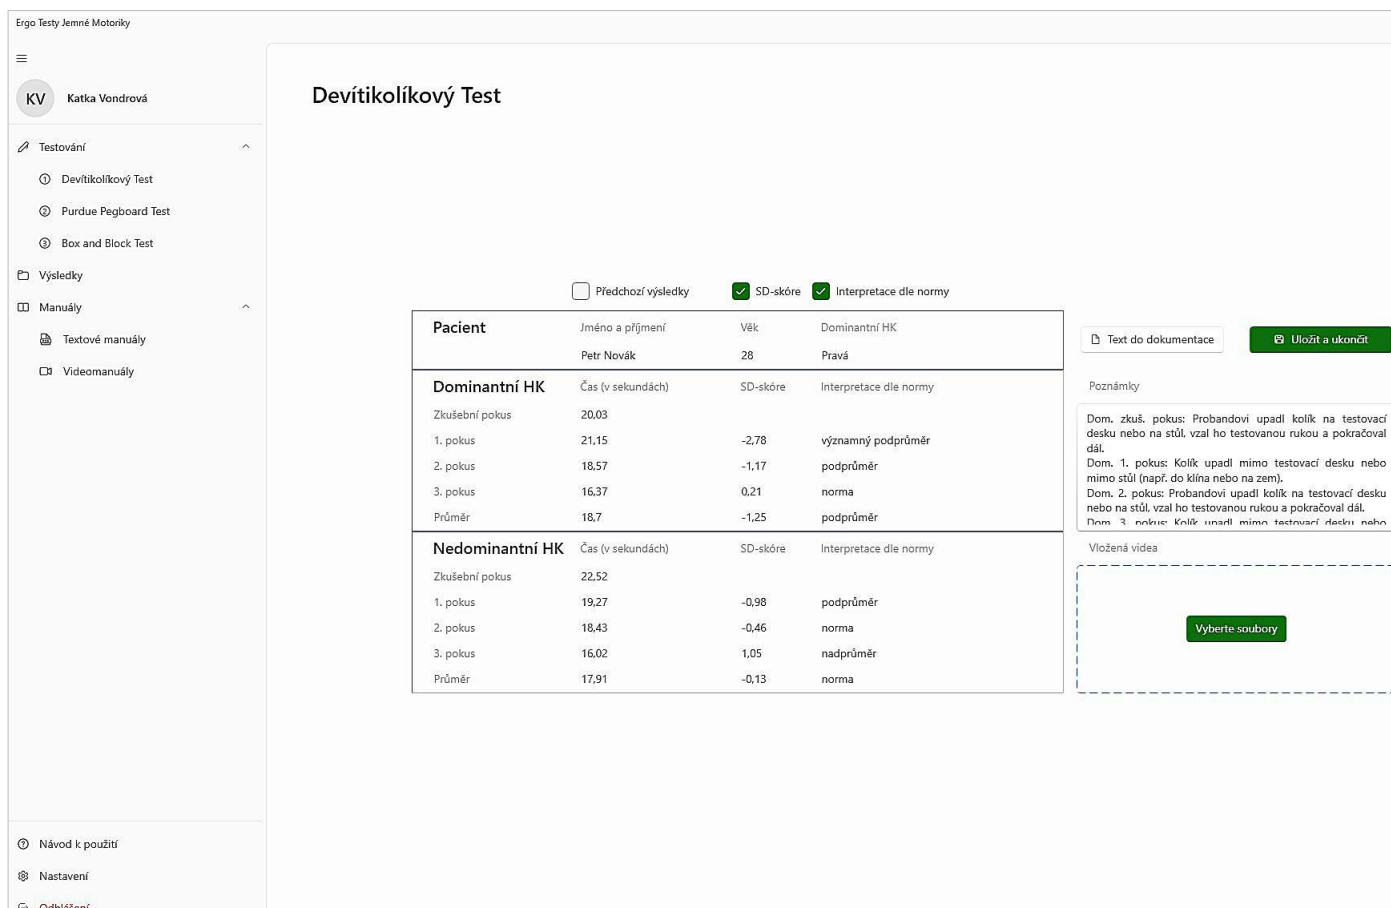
Ergo Testy Jemné Motoriky

KV Katka Vondrová

Testování
① Devítikolíkový Test
② Purdue Pegboard Test
③ Box and Block Test
Výsledky
Manuály
Textové manuály
Videomanuály

Návod k použití
Nastavení
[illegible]

Devítikolíkový Test

Předchozí výsledky
SD-skóre
Interpretace dle normy

| Pacient | Jméno a příjmení | Věk | Dominantní HK |
|---|---|---|---|
| | Petr Novák | 28 | Pravá |

| Dominantní HK | Čas (v sekundách) | SD-skóre | Interpretace dle normy |
|---|---|---|---|
| Zkušební pokus | 20,03 | | |
| 1. pokus | 21,15 | -2,78 | významný podprůměr |
| 2. pokus | 18,57 | -1,17 | podprůměr |
| 3. pokus | 16,37 | 0,21 | norma |
| Průměr | 18,7 | -1,25 | podprůměr |

| Nedominantní HK | Čas (v sekundách) | SD-skóre | Interpretace dle normy |
|---|---|---|---|
| Zkušební pokus | 22,52 | | |
| 1. pokus | 19,27 | -0,98 | podprůměr |
| 2. pokus | 18,43 | -0,46 | norma |
| 3. pokus | 16,02 | 1,05 | nadprůměr |
| Průměr | 17,91 | -0,13 | norma |

Text do dokumentace
Uložit a ukončit

Poznámky
Dom. zkuš. pokus: Probandovi upadl kolík na testovací desku nebo na stůl, vzal ho testovanou rukou a pokračoval dál.
Dom. 1. pokus: Kolík upadl mimo testovací desku nebo mimo stůl (např. do klína nebo na zem).
Dom. 2. pokus: Probandovi upadl kolík na testovací desku nebo na stůl, vzal ho testovanou rukou a pokračoval dál.
Dom. 3. pokus: Kolík upadl mimo testovací desku nebo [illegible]

Vložená videa
Vyberte soubory